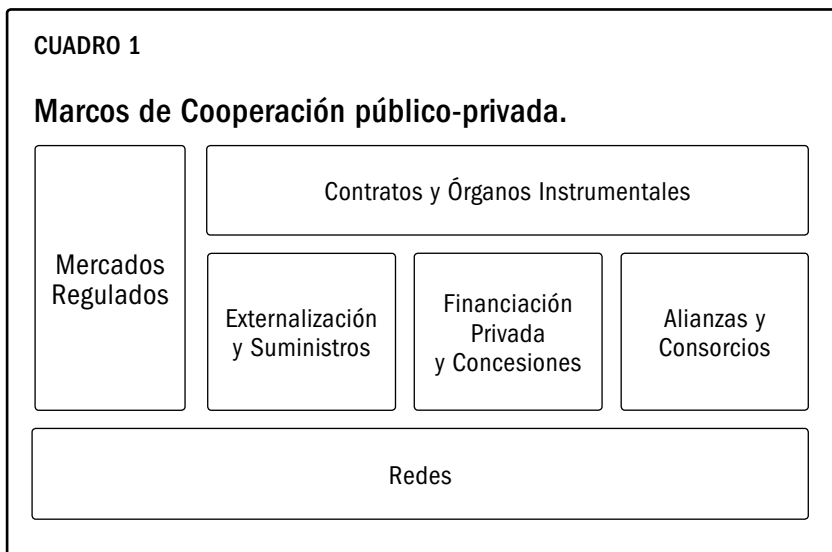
CUADRO 1

Marcos de Cooperación público-privada.

Mercados Regulados

Contratos y Órganos Instrumentales

Externalización y Suministros

Financiación Privada y Concesiones

Alianzas y Consorcios

Redes